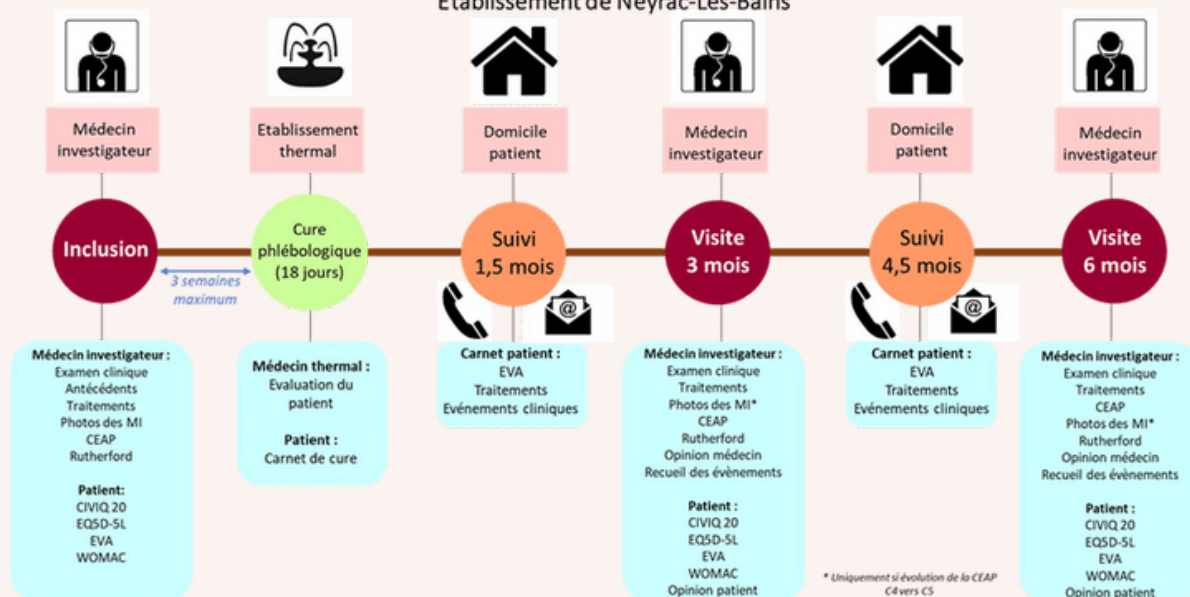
Etablissement de Neyrac-Les-Bains

Médecin investigateur

Etablissement thermal

Domicile patient

Médecin investigateur

Domicile patient

Médecin investigateur

Inclusion

Cure phlébologique (18 jours)

Suivi 1,5 mois

Visite 3 mois

Suivi 4,5 mois

Visite 6 mois

3 semaines maximum

Médecin investigateur :
Examen clinique
Antécédents
Traitements
Photos des MI
CEAP
Rutherford

Patient:
CIVIQ 20
EQ5D-5L
EVA
WOMAC

Médecin thermal :
Evaluation du patient

Patient :
Carnet de cure

Carnet patient :
EVA
Traitements
Evénements cliniques

Médecin investigateur :
Examen clinique
Traitements
Photos des MI*
CEAP
Rutherford
Opinion médecin
Recueil des évènements

Patient :
CIVIQ 20
EQ5D-5L
EVA
WOMAC
Opinion patient

Carnet patient :
EVA
Traitements
Evénements cliniques

* Uniquement si évolution de la CEAP C4 vers C5

Médecin investigateur :
Examen clinique
Traitements
CEAP
Photos des MI*
Rutherford
Opinion médecin
Recueil des évènements

Patient :
CIVIQ 20
EQ5D-5L
EVA
WOMAC
Opinion patient